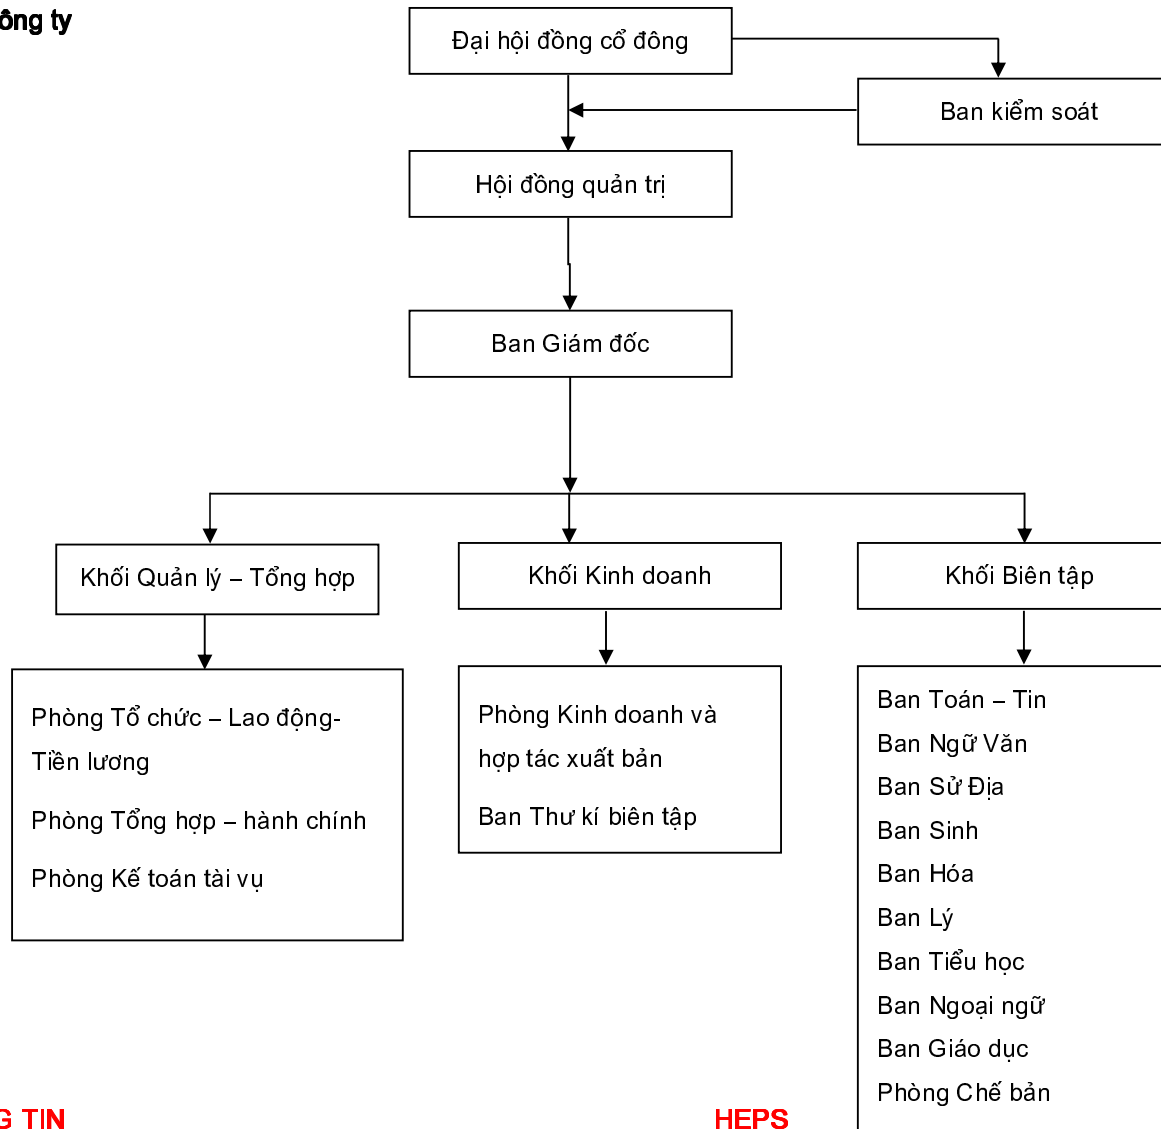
ông ty

Đại hội đồng cổ đông

Ban kiểm soát

Hội đồng quản trị

Ban Giám đốc

Khối Quản lý – Tổng hợp

Khối Kinh doanh

Khối Biên tập

Phòng Tổ chức – Lao động-Tiền lương

Phòng Tổng hợp – hành chính

Phòng Kế toán tài vụ

Phòng Kinh doanh và hợp tác xuất bản

Ban Thư kí biên tập

Ban Toán – Tin
Ban Ngữ Văn
Ban Sử Địa
Ban Sinh
Ban Hóa
Ban Lý
Ban Tiểu học
Ban Ngoại ngữ
Ban Giáo dục
Phòng Chế bản

G TIN

HEPS